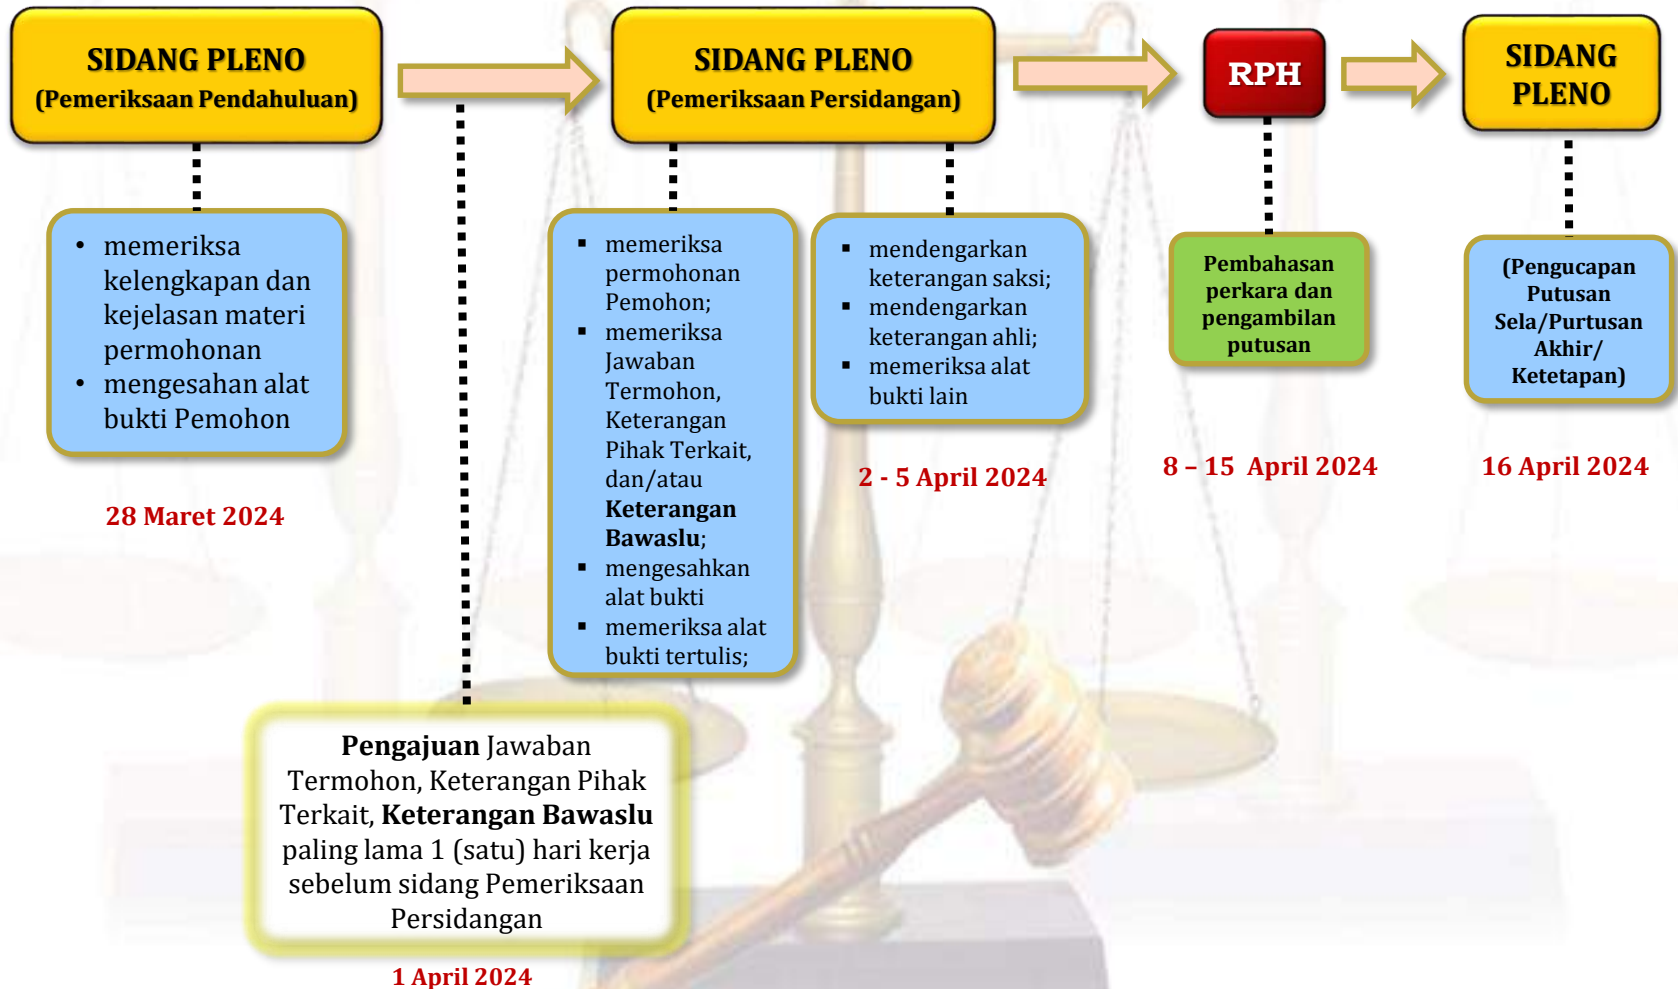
SIDANG PLENO
(Pemeriksaan Pendahuluan)

- memeriksa kelengkapan dan kejelasan materi permohonan
- mengesahan alat bukti Pemohon

28 Maret 2024

SIDANG PLENO
(Pemeriksaan Persidangan)

- memeriksa permohonan Pemohon;
- memeriksa Jawaban Termohon, Keterangan Pihak Terkait, dan/atau **Keterangan Bawaslu**;
- mengesahkan alat bukti
- memeriksa alat bukti tertulis;

- mendengarkan keterangan saksi;
- mendengarkan keterangan ahli;
- memeriksa alat bukti lain

2 - 5 April 2024

RPH

Pembahasan perkara dan pengambilan putusan

8 – 15 April 2024

SIDANG PLENO

(Pengucapan Putusan Sela/Purtusan Akhir/ Ketetapan)

16 April 2024

**Pengajuan** Jawaban Termohon, Keterangan Pihak Terkait, **Keterangan Bawaslu** paling lama 1 (satu) hari kerja sebelum sidang Pemeriksaan Persidangan

1 April 2024